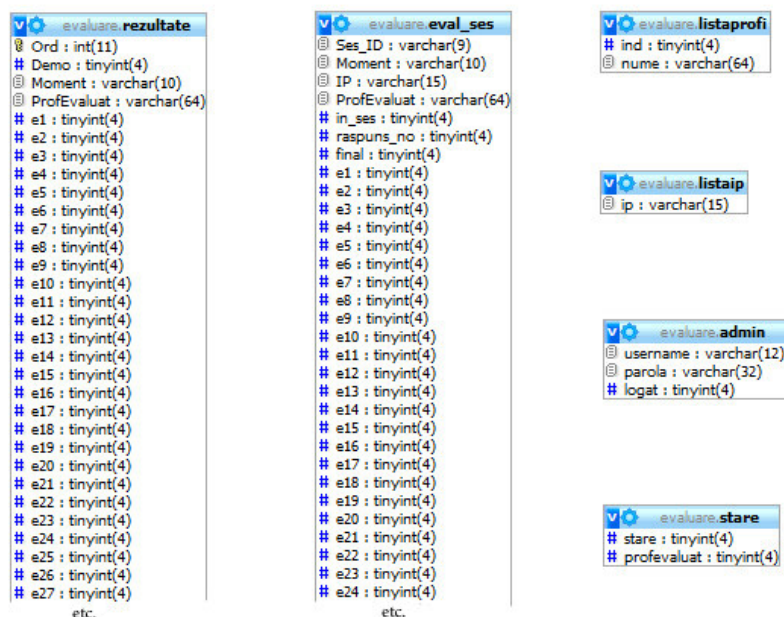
evaluare.rezultate
Ord : int(11)
# Demo : tinyint(4)
Moment : varchar(10)
ProfEvaluat : varchar(64)
# e1 : tinyint(4)
# e2 : tinyint(4)
# e3 : tinyint(4)
# e4 : tinyint(4)
# e5 : tinyint(4)
# e6 : tinyint(4)
# e7 : tinyint(4)
# e8 : tinyint(4)
# e9 : tinyint(4)
# e10 : tinyint(4)
# e11 : tinyint(4)
# e12 : tinyint(4)
# e13 : tinyint(4)
# e14 : tinyint(4)
# e15 : tinyint(4)
# e16 : tinyint(4)
# e17 : tinyint(4)
# e18 : tinyint(4)
# e19 : tinyint(4)
# e20 : tinyint(4)
# e21 : tinyint(4)
# e22 : tinyint(4)
# e23 : tinyint(4)
# e24 : tinyint(4)
# e25 : tinyint(4)
# e26 : tinyint(4)
# e27 : tinyint(4)
etc.

evaluare.eval_ses
Ses_ID : varchar(9)
Moment : varchar(10)
IP : varchar(15)
ProfEvaluat : varchar(64)
# in_ses : tinyint(4)
# raspuns_no : tinyint(4)
# final : tinyint(4)
# e1 : tinyint(4)
# e2 : tinyint(4)
# e3 : tinyint(4)
# e4 : tinyint(4)
# e5 : tinyint(4)
# e6 : tinyint(4)
# e7 : tinyint(4)
# e8 : tinyint(4)
# e9 : tinyint(4)
# e10 : tinyint(4)
# e11 : tinyint(4)
# e12 : tinyint(4)
# e13 : tinyint(4)
# e14 : tinyint(4)
# e15 : tinyint(4)
# e16 : tinyint(4)
# e17 : tinyint(4)
# e18 : tinyint(4)
# e19 : tinyint(4)
# e20 : tinyint(4)
# e21 : tinyint(4)
# e22 : tinyint(4)
# e23 : tinyint(4)
# e24 : tinyint(4)
etc.

evaluare.listaprofi
# ind : tinyint(4)
nume : varchar(64)

evaluare.listaip
ip : varchar(15)

evaluare.admin
username : varchar(12)
parola : varchar(32)
# logat : tinyint(4)

evaluare.stare
# stare : tinyint(4)
# profevaluat : tinyint(4)